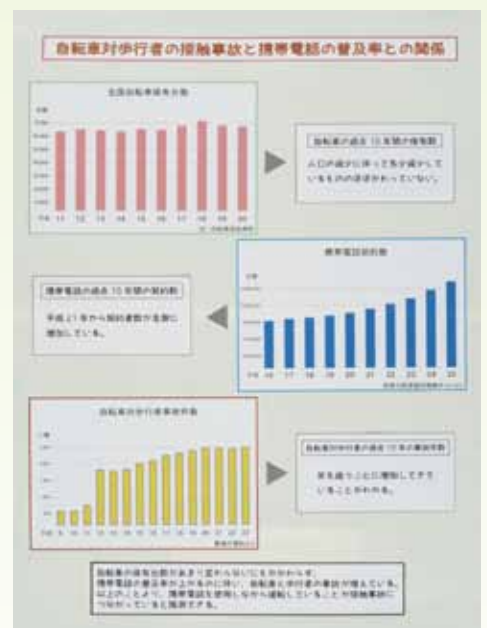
自転車対歩行者の接触事故と携帯電話の普及率との関係

全国自転車保有台数

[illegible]

自転車の過去10年間の保有数

人口が減少に伴って多少減少していてもそれほど変わっていない。

携帯電話契約数

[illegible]

携帯電話の過去10年間の契約数

平成12年から契約者数が急激に増加している。

自転車対歩行者事故件数

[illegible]

自転車対歩行者の過去10年間の事故件数

年を追うごとに増加してきていることがわかる。

自転車の保有台数があまり変わらないにもかかわらず、携帯電話の普及率が上がるのに伴い、自転車と歩行者の事故が増えている。以上のことより、携帯電話を使用しながら運転していることが接触事故につながっていると推測できる。